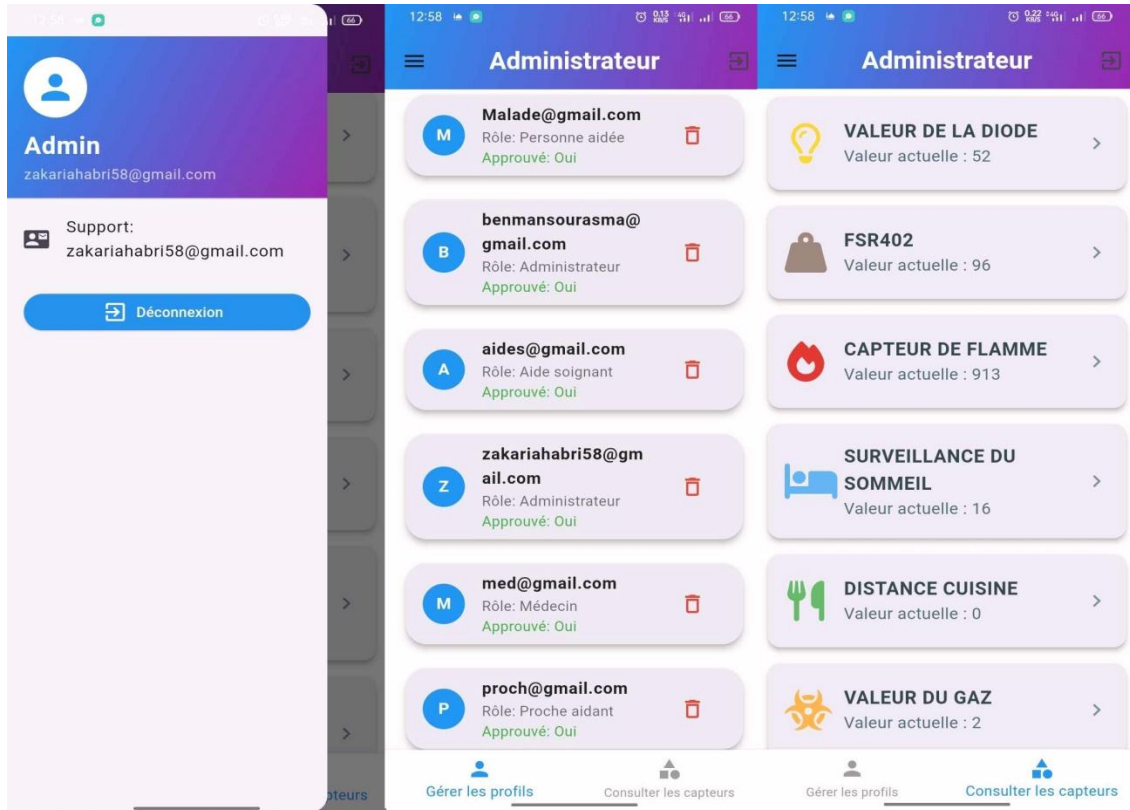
12:58

Admin
zakariahabri58@gmail.com

Support:
zakariahabri58@gmail.com

Déconnexion

pteurs

12:58 66

Administrateur

M
Malade@gmail.com
Rôle: Personne aidée
Approuvé: Oui

B
benmansourasma@gmail.com
Rôle: Administrateur
Approuvé: Oui

A
aides@gmail.com
Rôle: Aide soignant
Approuvé: Oui

Z
zakariahabri58@gmail.com
Rôle: Administrateur
Approuvé: Oui

M
med@gmail.com
Rôle: Médecin
Approuvé: Oui

P
proch@gmail.com
Rôle: Proche aidant
Approuvé: Oui

Gérer les profils
Consulter les capteurs

12:58 66

Administrateur

VALEUR DE LA DIODE
Valeur actuelle : 52

FSR402
Valeur actuelle : 96

CAPTEUR DE FLAMME
Valeur actuelle : 913

SURVEILLANCE DU SOMMEIL
Valeur actuelle : 16

DISTANCE CUISINE
Valeur actuelle : 0

VALEUR DU GAZ
Valeur actuelle : 2

Gérer les profils
Consulter les capteurs